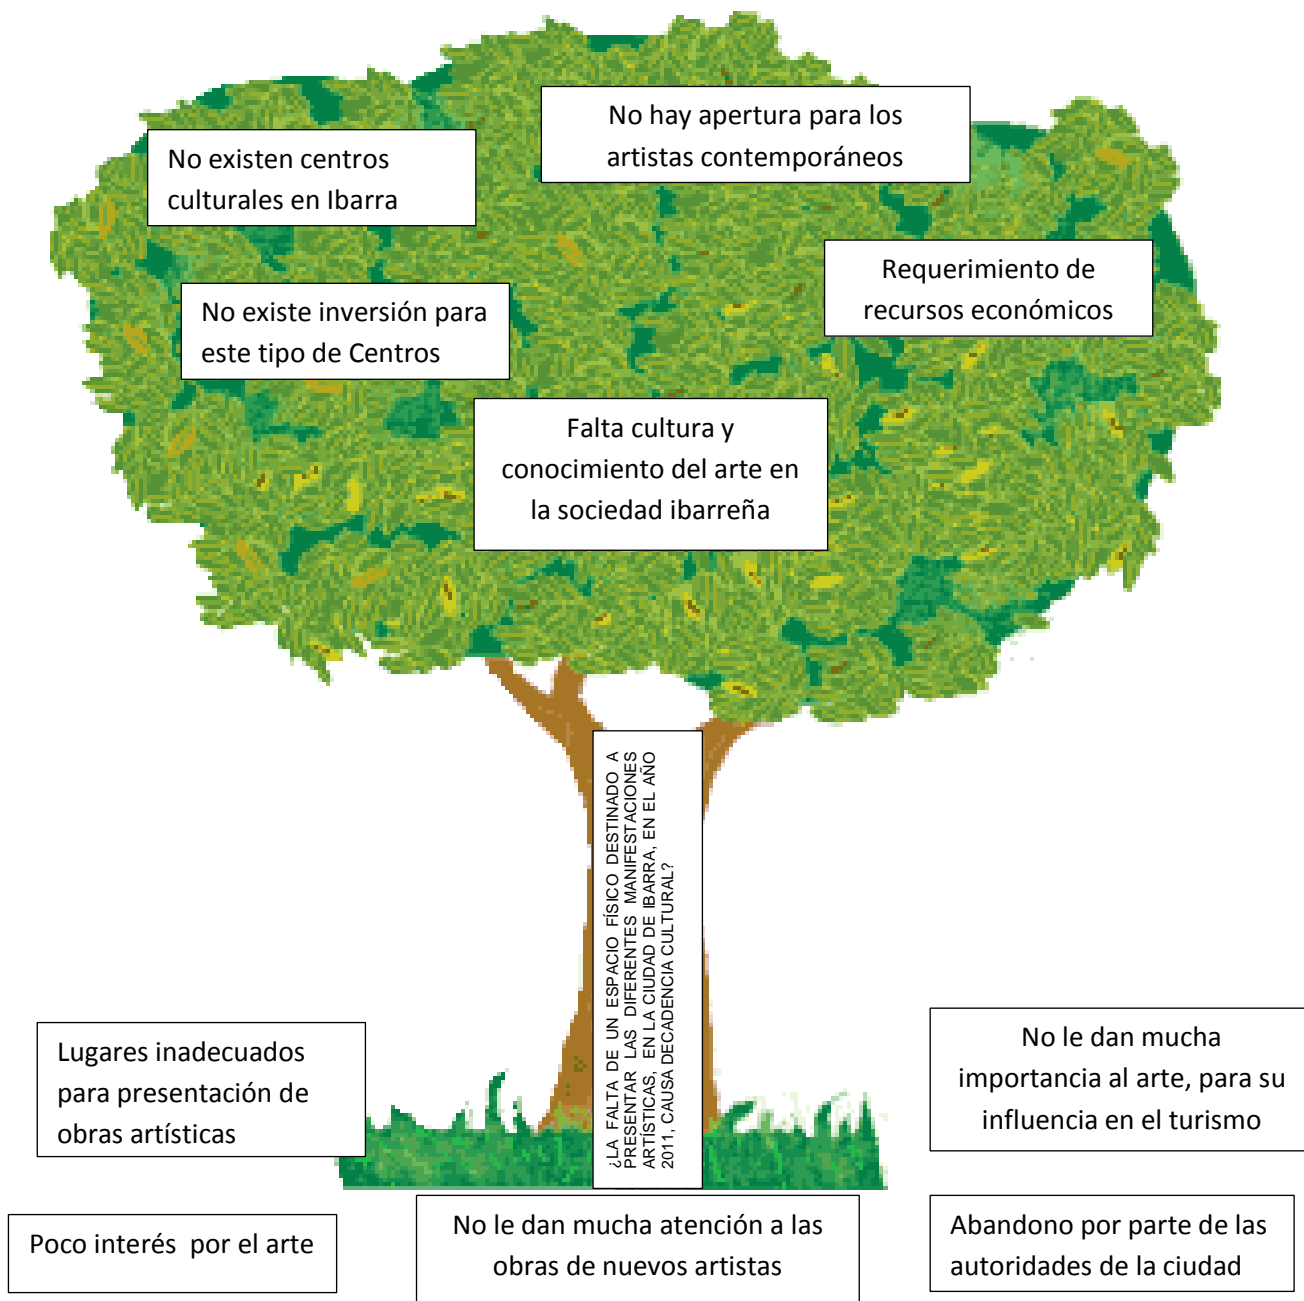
No hay apertura para los artistas contemporáneos

No existen centros culturales en Ibarra

Requerimiento de recursos económicos

No existe inversión para este tipo de Centros

Falta cultura y conocimiento del arte en la sociedad ibarreña

¿LA FALTA DE UN ESPACIO FÍSICO DESTINADO A PRESENTAR LAS DIFERENTES MANIFESTACIONES ARTÍSTICAS, EN LA CIUDAD DE IBARRA, EN EL AÑO 2011, CAUSA DECADENCIA CULTURAL?

Lugares inadecuados para presentación de obras artísticas

No le dan mucha importancia al arte, para su influencia en el turismo

Poco interés por el arte

No le dan mucha atención a las obras de nuevos artistas

Abandono por parte de las autoridades de la ciudad